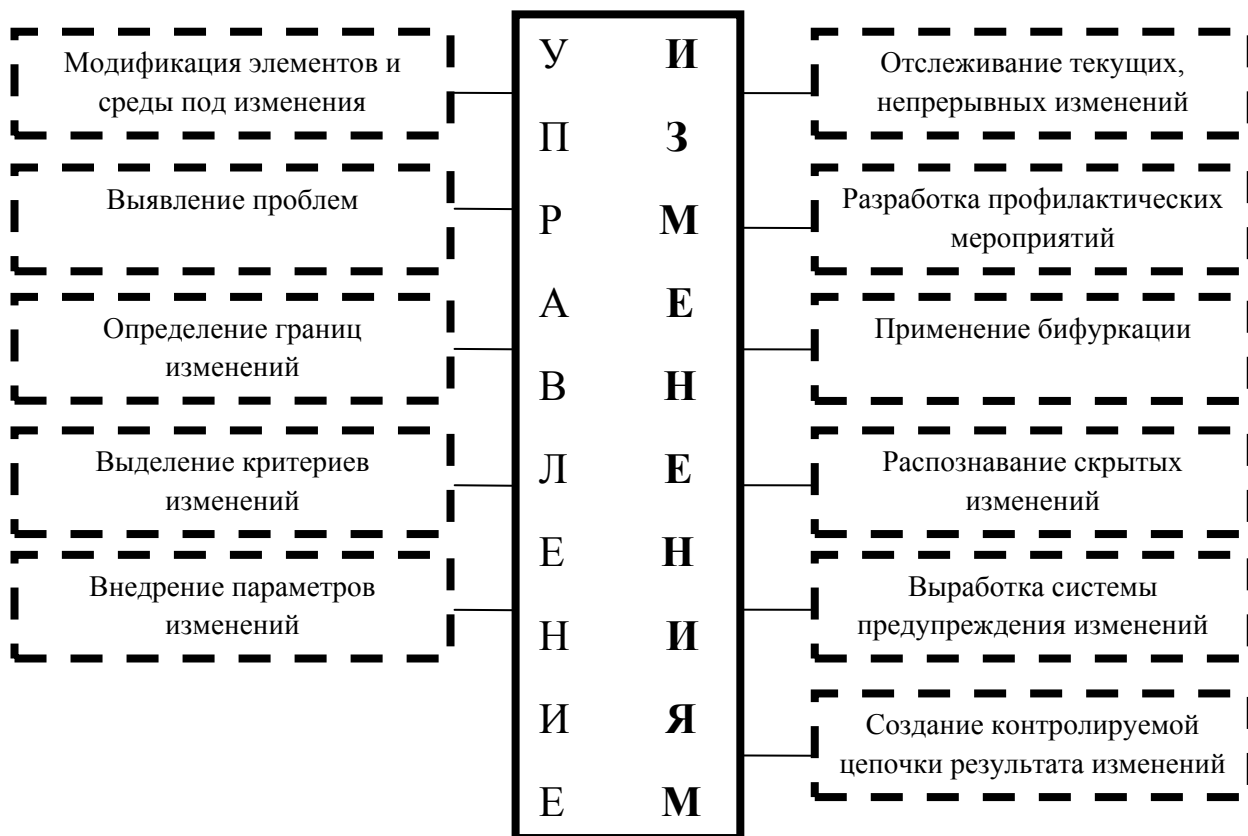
Модификация элементов и среды под изменения

Выявление проблем

Определение границ изменений

Выделение критериев изменений

Внедрение параметров изменений

У И
П З
Р М
А Е
В Н
Л Е
Е Н
Н И
И Я
Е М

Отслеживание текущих, непрерывных изменений

Разработка профилактических мероприятий

Применение бифуркации

Распознавание скрытых изменений

Выработка системы предупреждения изменений

Создание контролируемой цепочки результата изменений